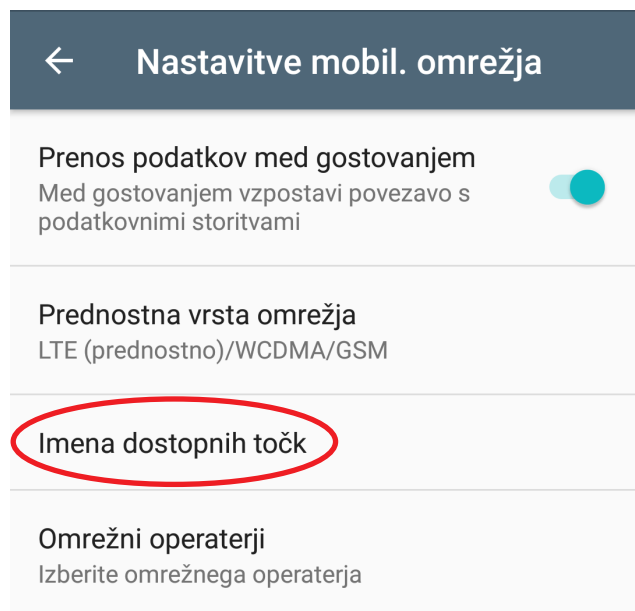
Nastavitve mobil. omrežja

Prenos podatkov med gostovanjem
Med gostovanjem vzpostavi povezavo s podatkovnimi storitvami

Prednostna vrsta omrežja
LTE (prednostno)/WCDMA/GSM

Imena dostopnih točk

Omrežni operaterji
Izberite omrežnega operaterja